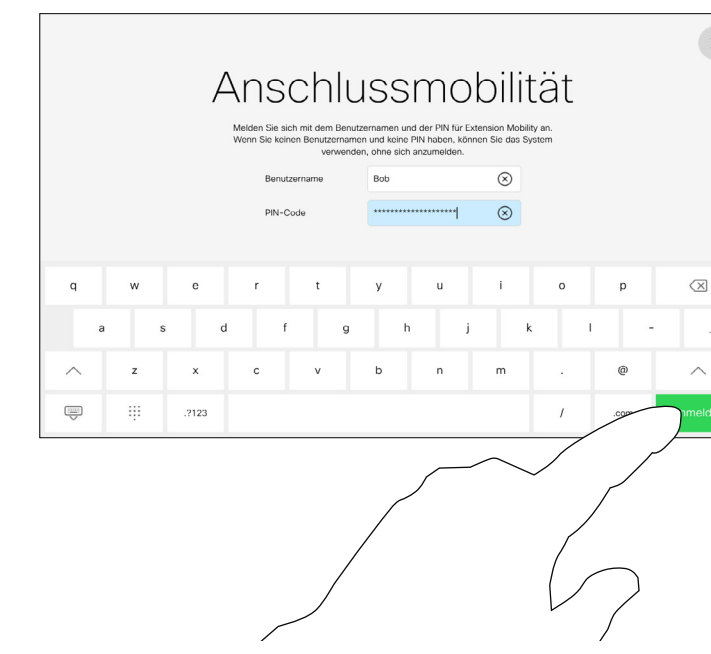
Anschlussmobilität

Melden Sie sich mit dem Benutzernamen und der PIN für Extension Mobility an. Wenn Sie keinen Benutzernamen und keine PIN haben, können Sie das System verwenden, ohne sich anzumelden.

Benutzername Bob

PIN-Code ********************

q w e r t y u i o p

a s d f g h j k l -

z x c v b n m . @

.?123 / .com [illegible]meld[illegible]